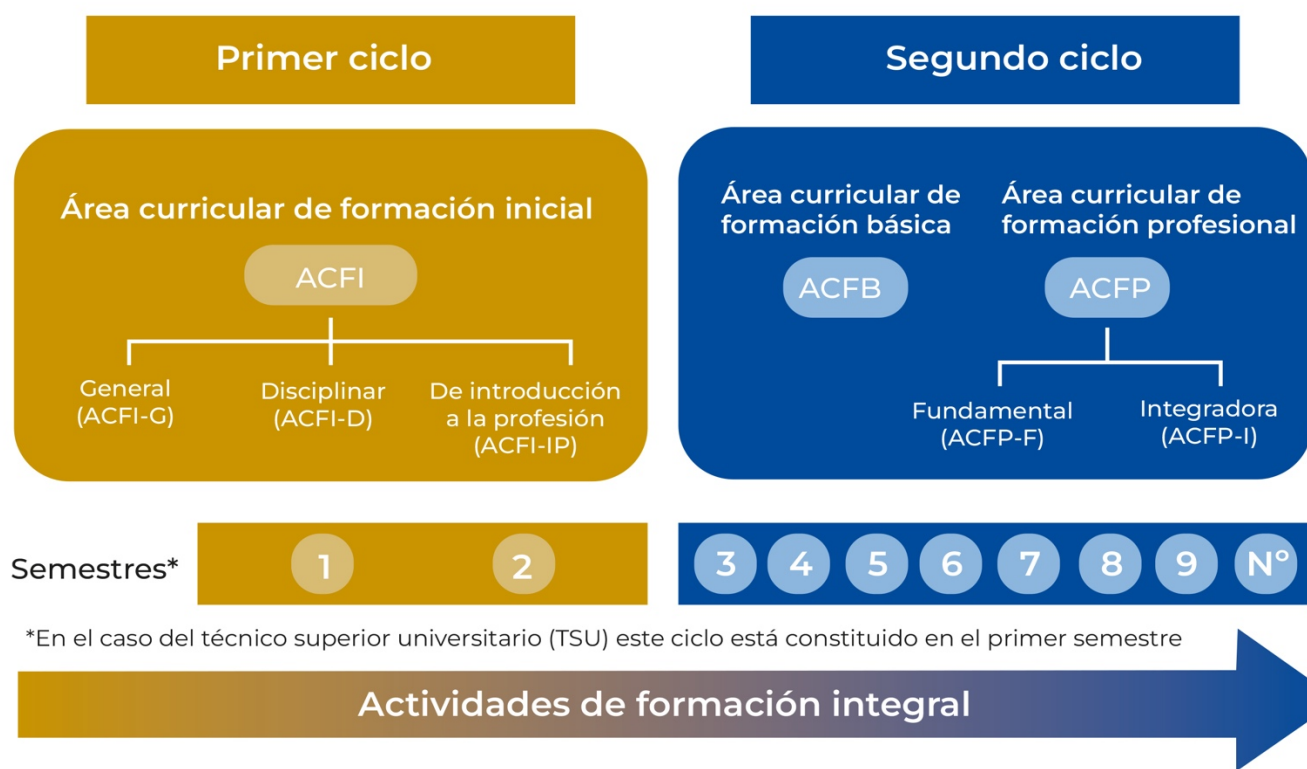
Primer ciclo

Segundo ciclo

Área curricular de formación inicial

ACFI

General (ACFI-G)

Disciplinar (ACFI-D)

De introducción a la profesión (ACFI-IP)

Área curricular de formación básica

ACFB

Área curricular de formación profesional

ACFP

Fundamental (ACFP-F)

Integradora (ACFP-I)

Semestres*

1 2

3 4 5 6 7 8 9 N°

*En el caso del técnico superior universitario (TSU) este ciclo está constituido en el primer semestre

Actividades de formación integral